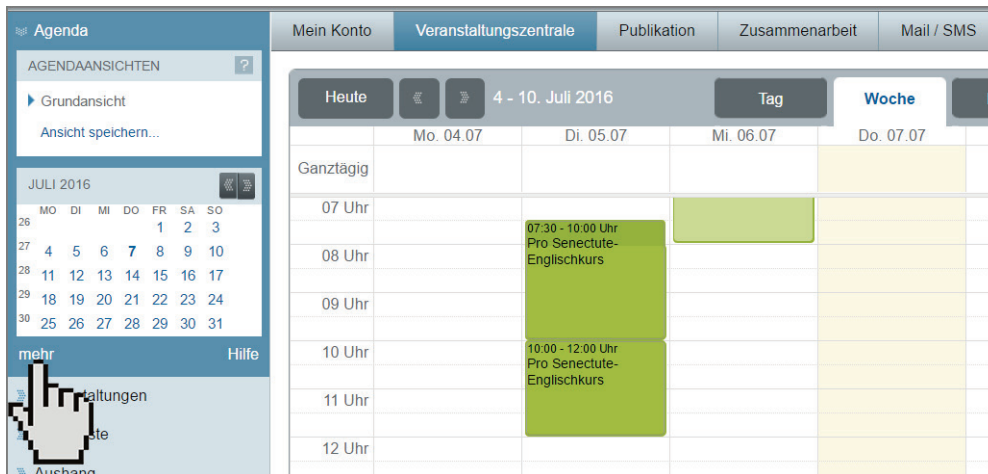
Agenda

AGENDAANSICHTEN ?

Grundansicht

Ansicht speichern...

JULI 2016

| | MO | DI | MI | DO | FR | SA | SO |
|---|---|---|---|---|---|---|---|
| 26 | | | | | 1 | 2 | 3 |
| 27 | 4 | 5 | 6 | 7 | 8 | 9 | 10 |
| 28 | 11 | 12 | 13 | 14 | 15 | 16 | 17 |
| 29 | 18 | 19 | 20 | 21 | 22 | 23 | 24 |
| 30 | 25 | 26 | 27 | 28 | 29 | 30 | 31 |

mehr Hilfe

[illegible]altungen

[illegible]ste

Aushang

Mein Konto | Veranstaltungszentrale | Publikation | Zusammenarbeit | Mail / SMS

Heute « » 4 - 10. Juli 2016 Tag Woche

| | Mo. 04.07 | Di. 05.07 | Mi. 06.07 | Do. 07.07 |
|---|---|---|---|---|
| Ganztägig | | | | |
| 07 Uhr | | 07:30 - 10:00 Uhr Pro Senectute-Englischkurs | | |
| 08 Uhr | | | | |
| 09 Uhr | | | | |
| 10 Uhr | | 10:00 - 12:00 Uhr Pro Senectute-Englischkurs | | |
| 11 Uhr | | | | |
| 12 Uhr | | | | |